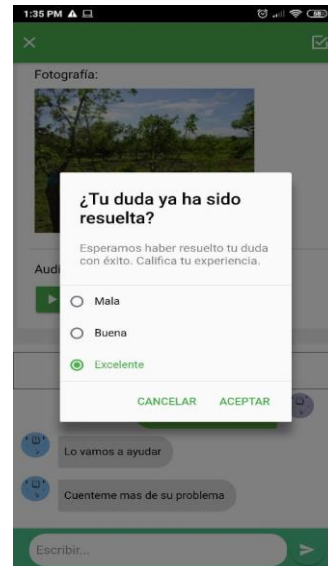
1:35 PM

Fotografía:

¿Tu duda ya ha sido resuelta?

Esperamos haber resuelto tu duda con éxito. Califica tu experiencia.

Mala

Buena

Excelente

CANCELAR ACEPTAR

Audi

Lo vamos a ayudar

Cuenteme mas de su problema

Escribir...